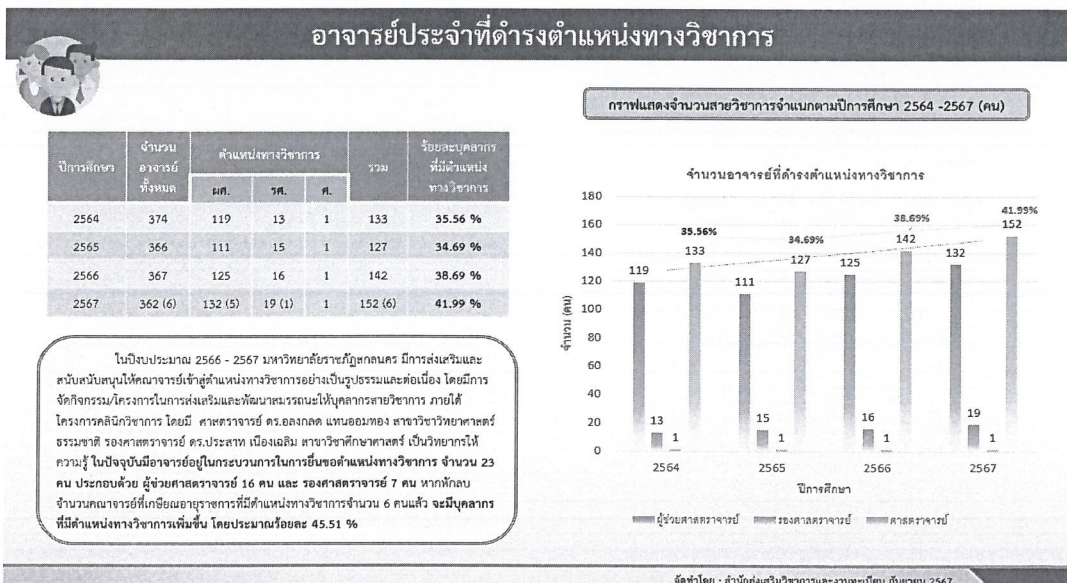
อาจารย์ประจำที่ดำรงตำแหน่งทางวิชาการ

| ปีการศึกษา | จำนวนอาจารย์ทั้งหมด | ผศ. | รศ. | ศ. | รวม | ร้อยละบุคลากรที่มีตำแหน่งทางวิชาการ |
|---|---|---|---|---|---|---|
| 2564 | 374 | 119 | 13 | 1 | 133 | 35.56 % |
| 2565 | 366 | 111 | 15 | 1 | 127 | 34.69 % |
| 2566 | 367 | 125 | 16 | 1 | 142 | 38.69 % |
| 2567 | 362 (6) | 132 (5) | 19 (1) | 1 | 152 (6) | 41.99 % |

ในปีงบประมาณ 2566 - 2567 มหาวิทยาลัยราชภัฏสกลนคร มีการส่งเสริมและสนับสนุนให้คณาจารย์เข้าสู่ตำแหน่งทางวิชาการอย่างเป็นรูปธรรมและต่อเนื่อง โดยมีการจัดกิจกรรม/โครงการในการส่งเสริมและพัฒนาสมรรถนะให้บุคลากรสายวิชาการ ภายใต้โครงการคลินิกวิชาการ โดยมี ศาสตราจารย์ ดร.องกลด แทนออมทอง สาขาวิชาวิทยาศาสตร์ธรรมชาติ รองศาสตราจารย์ ดร.ประสาท เนืองเฉลิม สาขาวิชาศึกษาศาสตร์ เป็นวิทยากรให้ความรู้ ในปัจจุบันมีอาจารย์อยู่ในกระบวนการในการยื่นขอตำแหน่งทางวิชาการ จำนวน 23 คน ประกอบด้วย ผู้ช่วยศาสตราจารย์ 16 คน และ รองศาสตราจารย์ 7 คน หากหักลบจำนวนคณาจารย์ที่เกษียณอายุราชการที่มีตำแหน่งทางวิชาการจำนวน 6 คนแล้ว จะมีบุคลากรที่มีตำแหน่งทางวิชาการเพิ่มขึ้น โดยประมาณร้อยละ 45.51 %

กราฟแสดงจำนวนสายวิชาการจำแนกตามปีการศึกษา 2564 -2567 (คน)

จำนวนอาจารย์ที่ดำรงตำแหน่งทางวิชาการ

180 160 140 120 100 80 60 40 20 0

จำนวน (คน)

119 13 1 133 35.56%
111 15 1 127 34.69%
125 16 1 142 38.69%
132 19 1 152 41.99%

2564 2565 2566 2567

ปีการศึกษา

ผู้ช่วยศาสตราจารย์ รองศาสตราจารย์ ศาสตราจารย์

จัดทำโดย : สำนักส่งเสริมวิชาการและงานทะเบียน กันยายน 2567